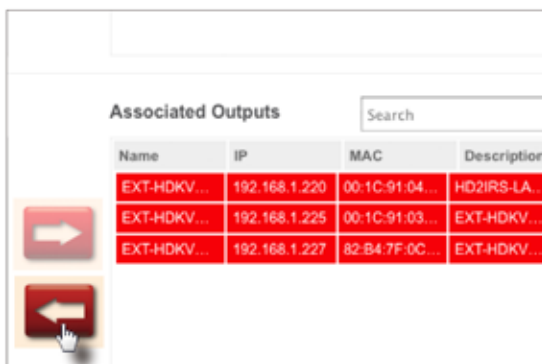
Associated Outputs

Search

| Name | IP | MAC | Description |
|---|---|---|---|
| EXT-HDKV... | 192.168.1.220 | 00:1C:91:04... | HD2IRS-LA... |
| EXT-HDKV... | 192.168.1.225 | 00:1C:91:03... | EXT-HDKV... |
| EXT-HDKV... | 192.168.1.227 | 82:B4:7F:0C... | EXT-HDKV... |